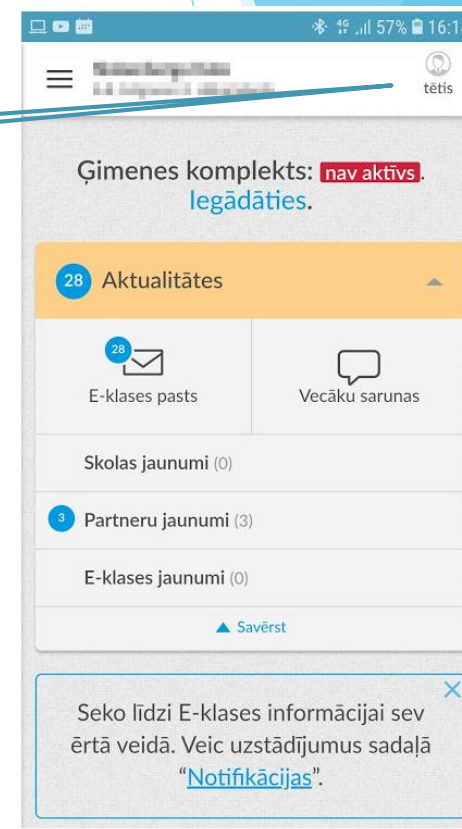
57% 16:1

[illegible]
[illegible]

tētis

Ģimenes komplekts: nav aktīvs. Iegādāties.

28 Aktualitātes

28
E-klases pasts

Vecāku sarunas

Skolas jaunumi (0)

3 Partneru jaunumi (3)

E-klases jaunumi (0)

▲ Savērst

Seko līdzi E-klases informācijai sev ērtā veidā. Veic uzstādījumus sadaļā "Notifikācijas".